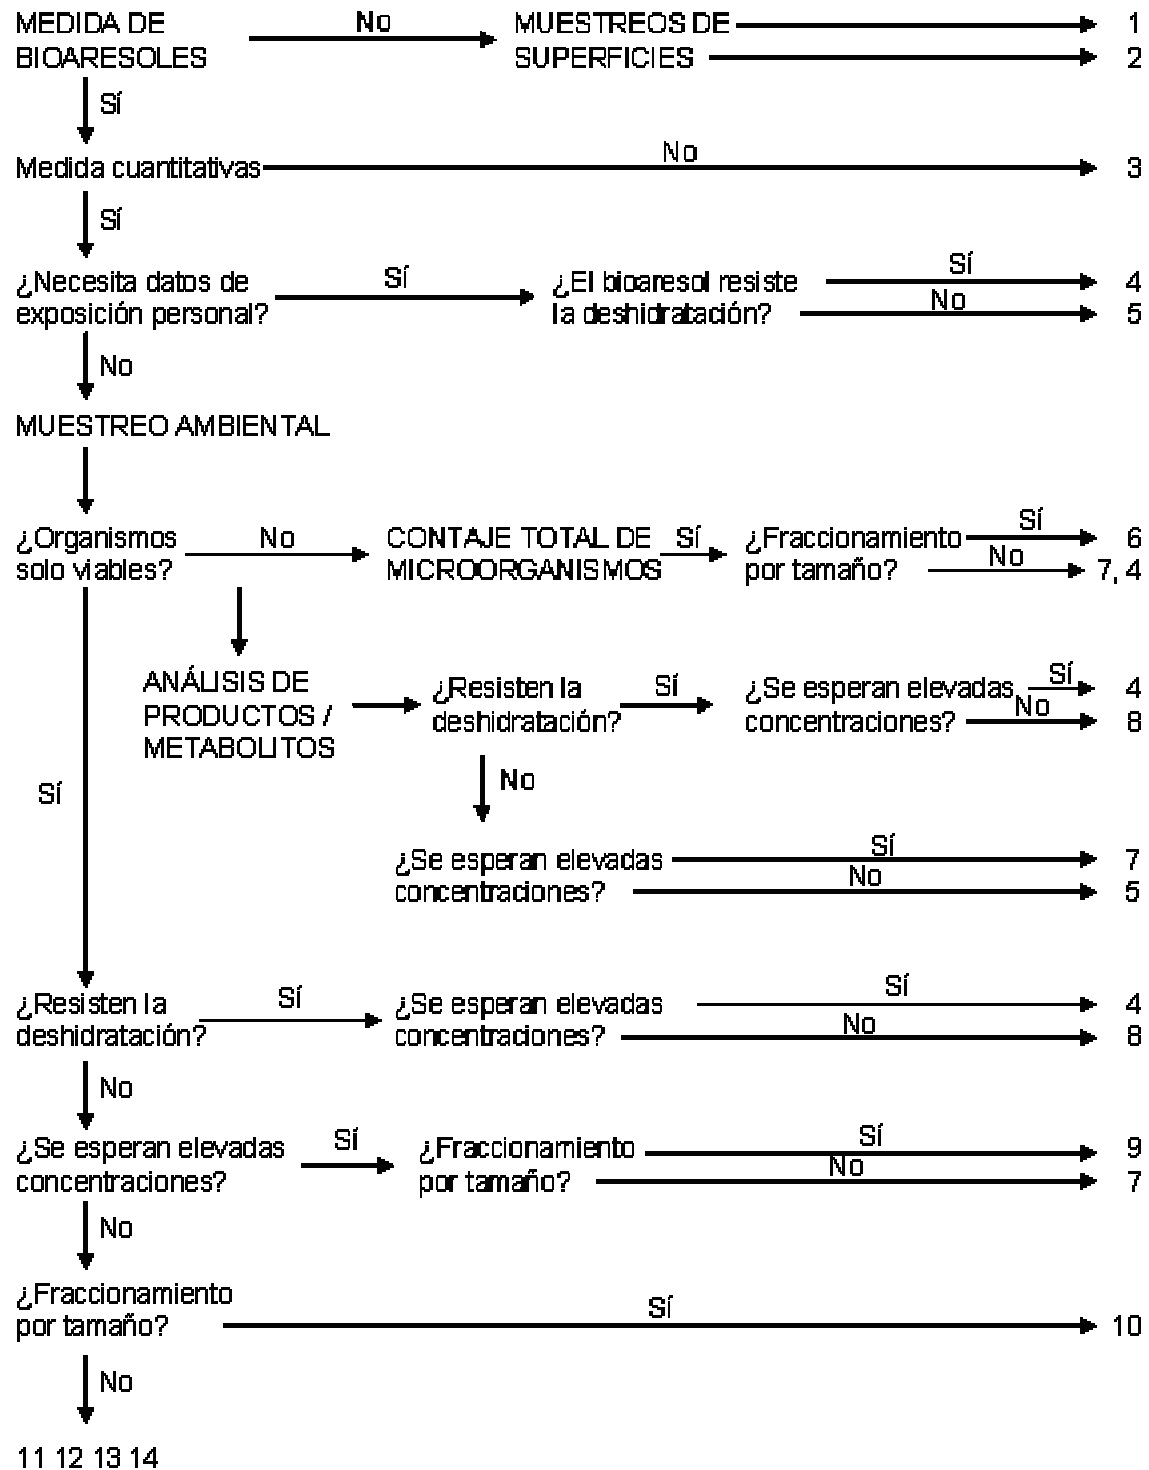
MEDIDA DE BIOARESOLES
No
MUESTREOS DE SUPERFICIES
1
2
Sí
Medida cuantitativas
No
3
Sí
¿Necesita datos de exposición personal?
Sí
¿El bioaresol resiste la deshidratación?
Sí
4
No
5
No
MUESTREO AMBIENTAL
¿Organismos solo viables?
No
CONTAJE TOTAL DE MICROORGANISMOS
Sí
¿Fraccionamiento por tamaño?
Sí
6
No
7, 4
ANÁLISIS DE PRODUCTOS / METABOLITOS
¿Resisten la deshidratación?
Sí
¿Se esperan elevadas concentraciones?
Sí
4
No
8
No
Sí
¿Se esperan elevadas concentraciones?
Sí
7
No
5
¿Resisten la deshidratación?
Sí
¿Se esperan elevadas concentraciones?
Sí
4
No
8
No
¿Se esperan elevadas concentraciones?
Sí
¿Fraccionamiento por tamaño?
Sí
9
No
7
No
¿Fraccionamiento por tamaño?
Sí
10
No
11 12 13 14